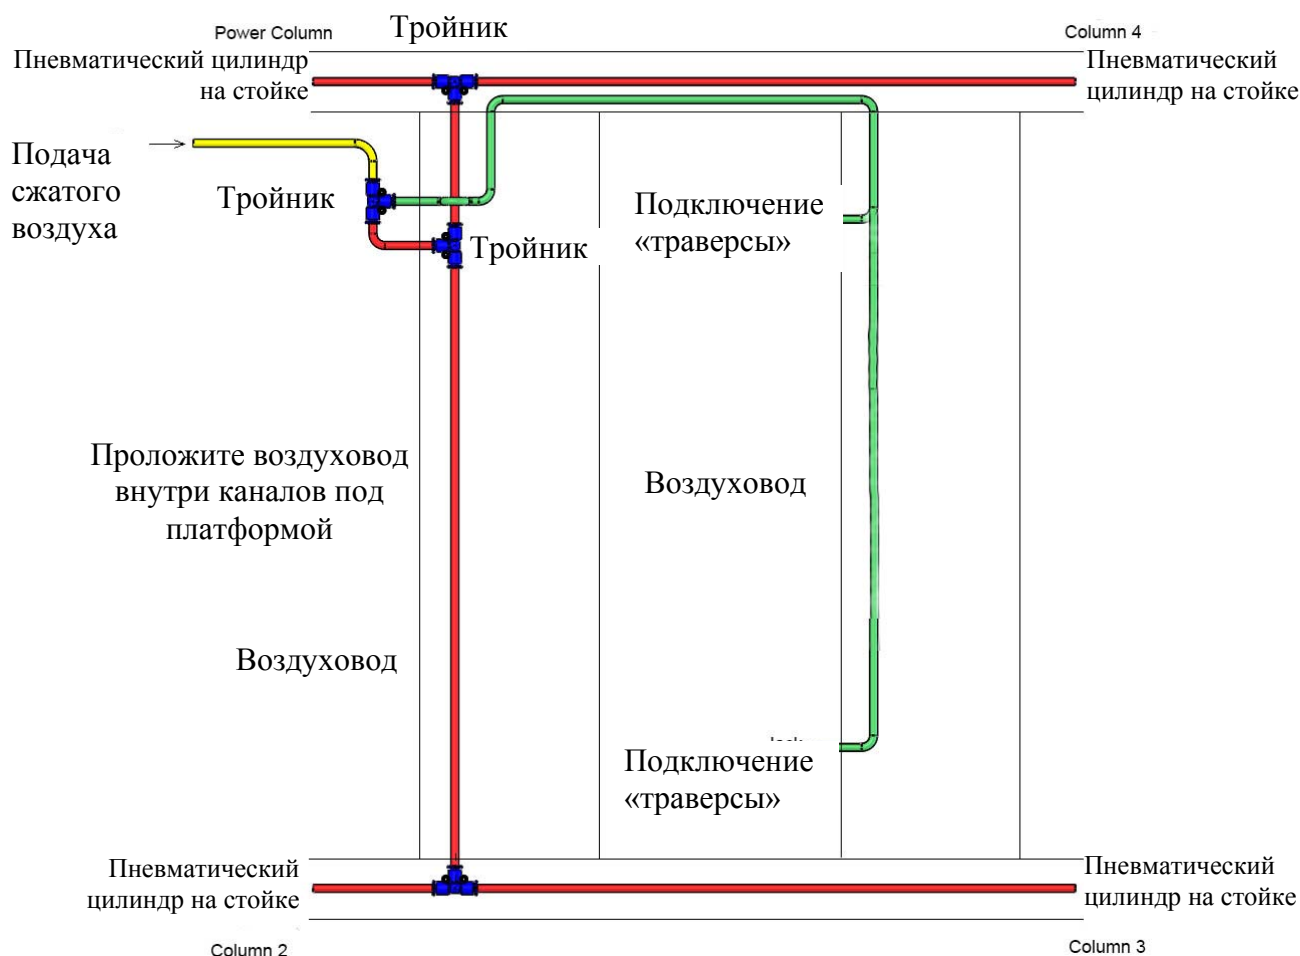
Power Column
Тройник
Column 4
Пневматический цилиндр на стойке
Пневматический цилиндр на стойке
Подача сжатого воздуха
Тройник
Подключение «траверсы»
Тройник
Проложите воздуховод внутри каналов под платформой
Воздуховод
Воздуховод
Подключение «траверсы»
Пневматический цилиндр на стойке
Пневматический цилиндр на стойке
Column 2
Column 3